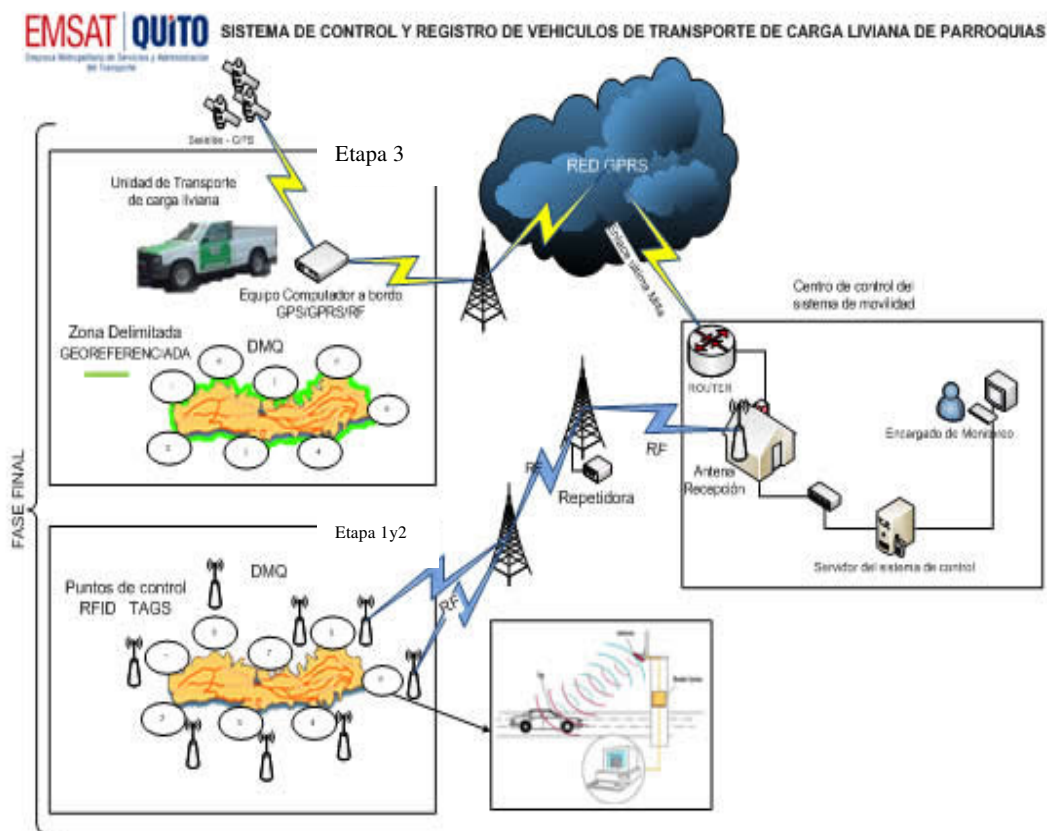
EMSAT QUITO
Empresa Metropolitana de Servicios y Administración del Transporte

SISTEMA DE CONTROL Y REGISTRO DE VEHICULOS DE TRANSPORTE DE CARGA LIVIANA DE PARROQUIAS

Satélite - GPS

Etapa 3

RED GPRS

Unidad de Transporte de carga liviana

Equipo Computador a bordo GPS/GPRS/RF

Enlace última Milla

Centro de control del sistema de movilidad

Zona Delimitada GEOREFERENCIADA

DMQ

ROUTER

Encargado de Monitoreo

RF

RF

Antena Recepción

Repetidora

FASE FINAL

Etapa 1y2

Servidor del sistema de control

Puntos de control RFID TAGS

DMQ

RF